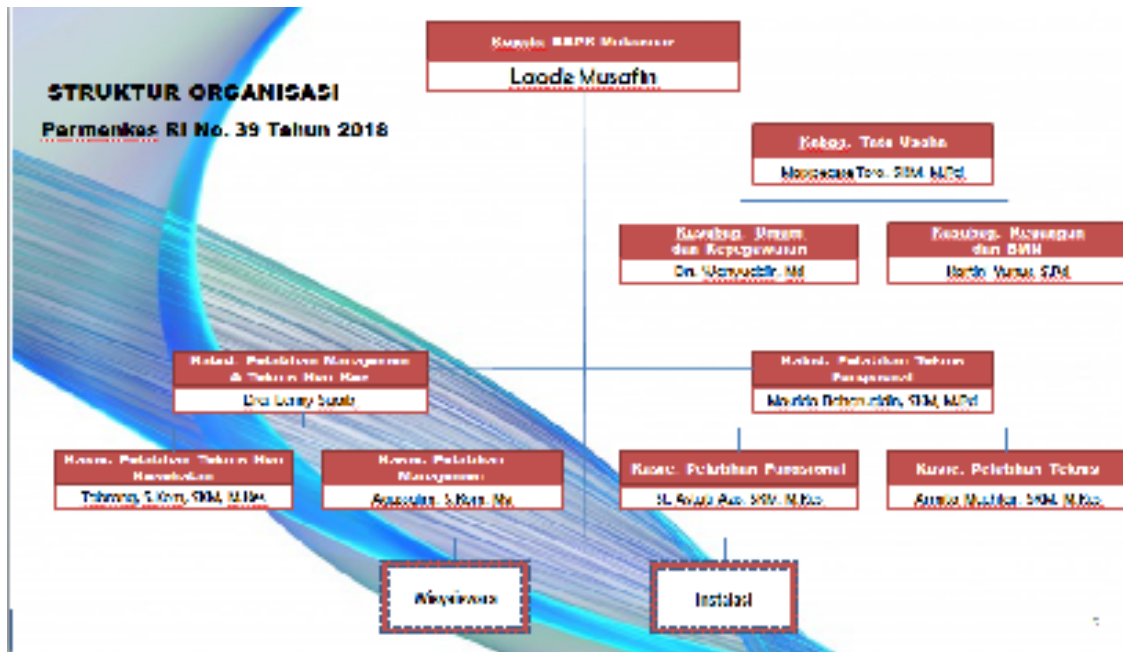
STRUKTUR ORGANISASI

Permenkes RI No. 39 Tahun 2018

Kepala BBPK Makassar

Laode Musafin

Kabag. Tata Usaha

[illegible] SKM, M.Pd

Kasubag. Umum dan Kepegawaian

Drs. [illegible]

Kasubag. Keuangan dan BMN

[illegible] S.Pd

Kabid. Pelatihan Manajemen & Teknis Non Kes

Dra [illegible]

Kabid. Pelatihan Teknis Fungsional

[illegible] SKM, M.Pd

Kasie. Pelatihan Teknis Non Kesehatan

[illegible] SKM, M.Kes

Kasie. Pelatihan Manajemen

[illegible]

Kasie. Pelatihan Fungsional

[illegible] SKM, M.Kes

Kasie. Pelatihan Teknis

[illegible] SKM, M.Kes

Widyaiswara

Instalasi

5